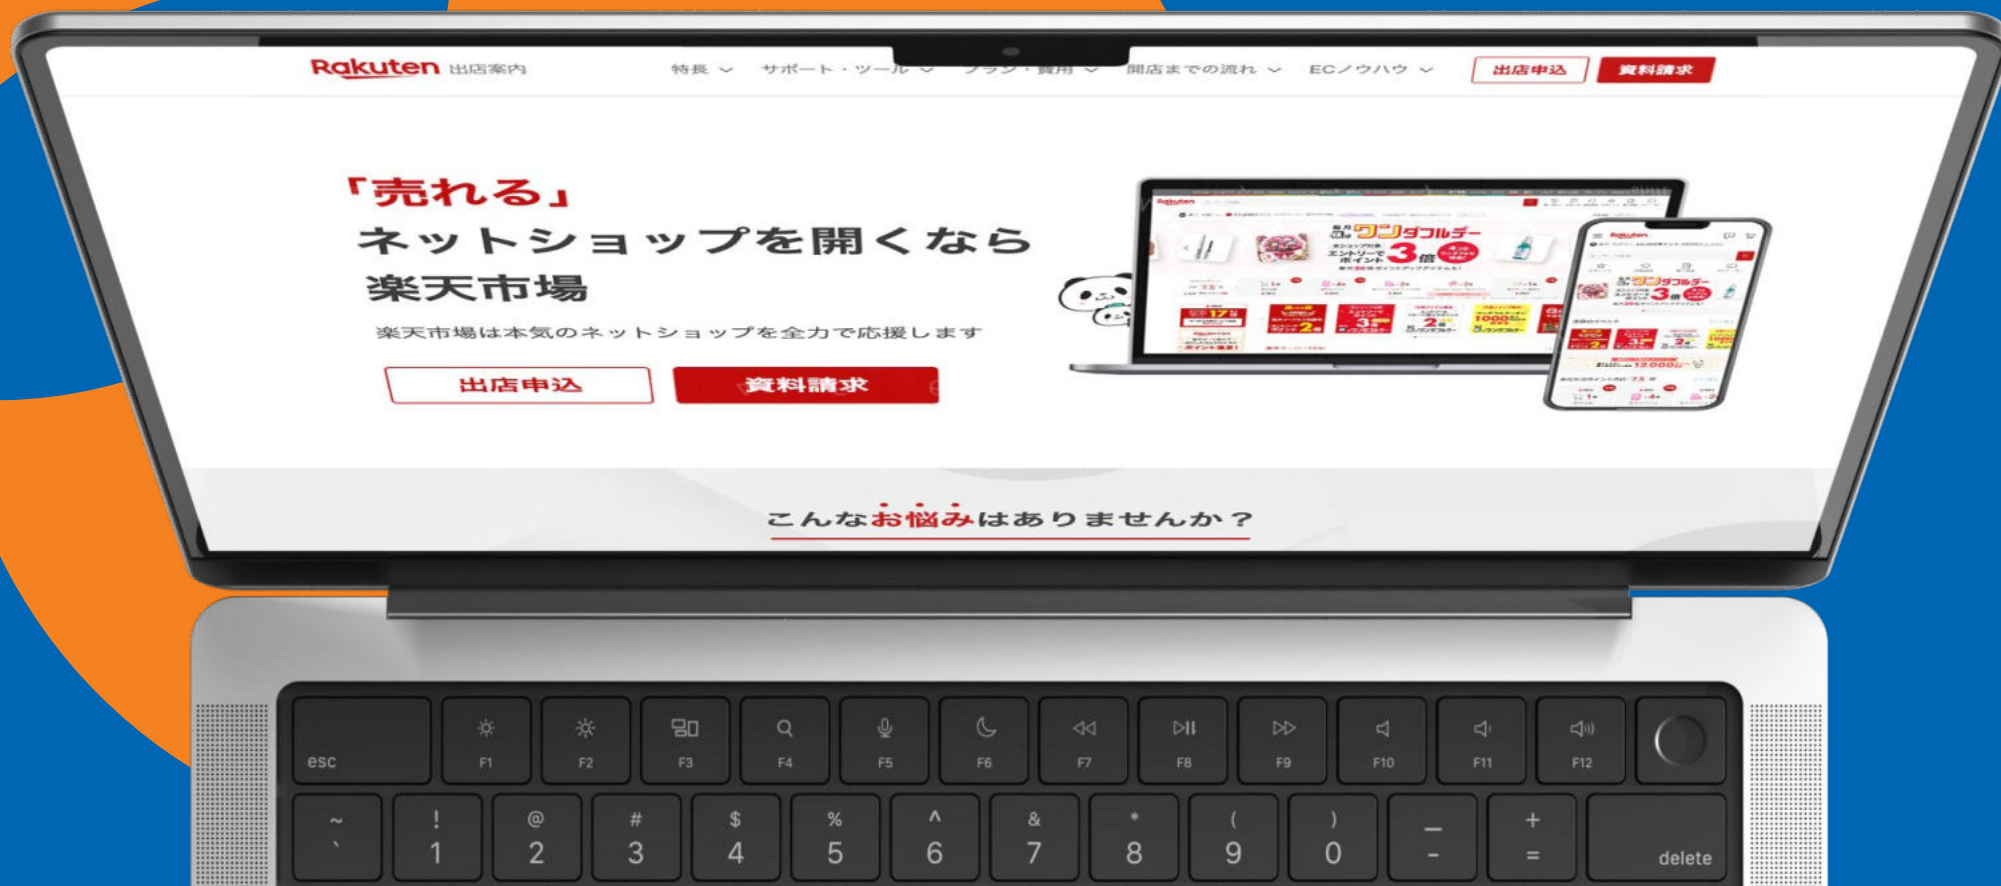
Rakuten 出店案内

特長 ⌄ サポート・ツール ⌄ プラン・費用 ⌄ 開店までの流れ ⌄ ECノウハウ ⌄

出店申込 資料請求

「売れる」
ネットショップを開くなら
楽天市場

楽天市場は本気のネットショップを全力で応援します

出店申込 資料請求

ワンダフルデー
エントリーでポイント3倍

こんなお悩みはありませんか？

esc F1 F2 F3 F4 F5 F6 F7 F8 F9 F10 F11 F12

~ ` ! 1 @ 2 # 3 $ 4 % 5 ^ 6 & 7 * 8 ( 9 ) 0 _ - + = delete